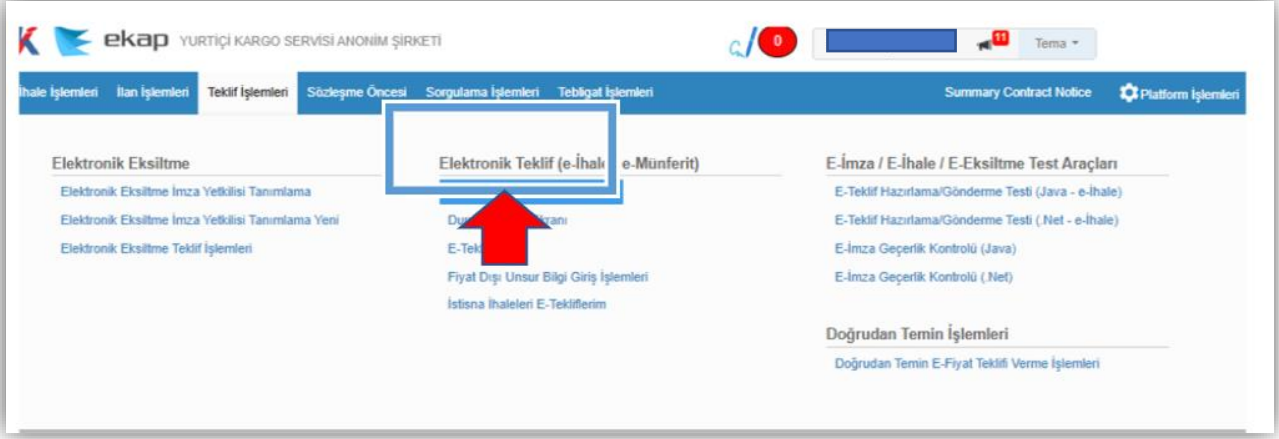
K ekap YURTİÇİ KARGO SERVİSİ ANONİM ŞİRKETİ

0

11 Tema

İhale İşlemleri İlan İşlemleri Teklif İşlemleri Sözleşme Öncesi Sorgulama İşlemleri Tebligat İşlemleri Summary Contract Notice Platform İşlemleri

Elektronik Eksiltme

Elektronik Eksiltme İmza Yetkilisi Tanımlama

Elektronik Eksiltme İmza Yetkilisi Tanımlama Yeni

Elektronik Eksiltme Teklif İşlemleri

Elektronik Teklif (e-İhale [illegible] e-Münferit)

Du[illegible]ranı

E-Tek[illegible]

Fiyat Dışı Unsur Bilgi Giriş İşlemleri

İstisna İhaleleri E-Tekliflerim

E-İmza / E-İhale / E-Eksiltme Test Araçları

E-Teklif Hazırlama/Gönderme Testi (Java - e-İhale)

E-Teklif Hazırlama/Gönderme Testi (.Net - e-İhale)

E-İmza Geçerlik Kontrolü (Java)

E-İmza Geçerlik Kontrolü (.Net)

Doğrudan Temin İşlemleri

Doğrudan Temin E-Fiyat Teklifi Verme İşlemleri